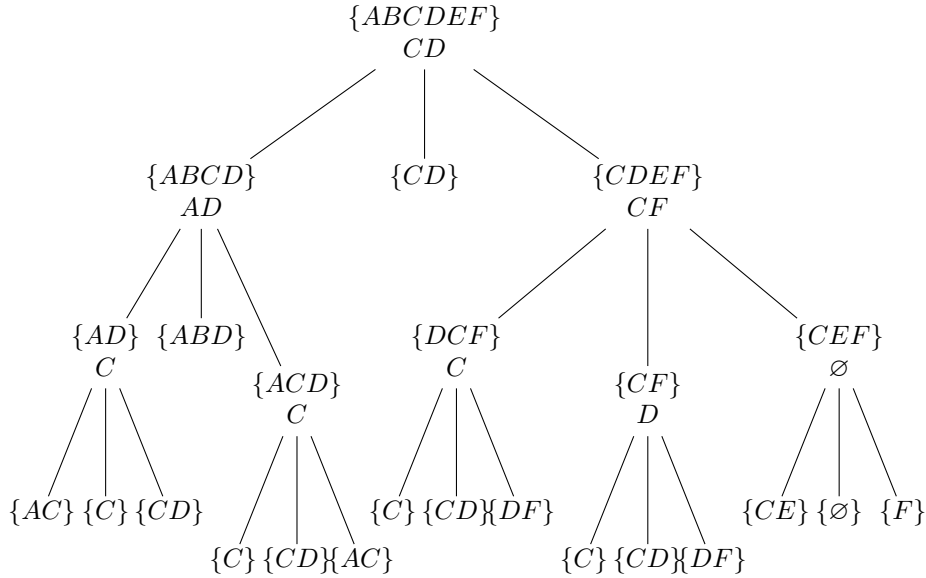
$\{ABCDEF\}$
$CD$

$\{ABCD\}$
$AD$

$\{CD\}$

$\{CDEF\}$
$CF$

$\{AD\}$
$C$

$\{ABD\}$

$\{ACD\}$
$C$

$\{DCF\}$
$C$

$\{CF\}$
$D$

$\{CEF\}$
$\varnothing$

$\{AC\}$ $\{C\}$ $\{CD\}$

$\{C\}$ $\{CD\}$ $\{AC\}$

$\{C\}$ $\{CD\}$ $\{DF\}$

$\{C\}$ $\{CD\}$ $\{DF\}$

$\{CE\}$ $\{\varnothing\}$ $\{F\}$